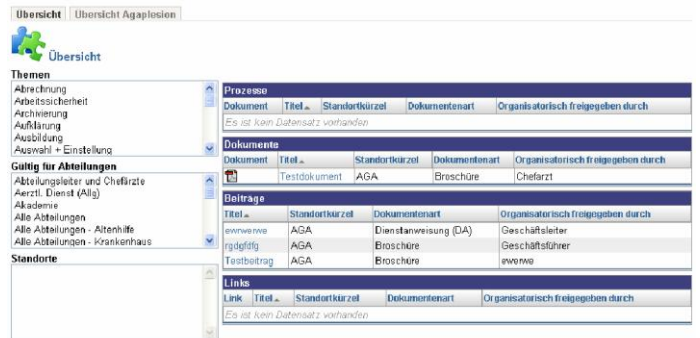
Übersicht | Übersicht Agaplesion

Übersicht

Themen

Abrechnung
Arbeitssicherheit
Archivierung
Aufklärung
Ausbildung
Auswahl + Einstellung

Gültig für Abteilungen

Abteilungsleiter und Chefärzte
Aerztl. Dienst (Allg)
Akademie
Alle Abteilungen
Alle Abteilungen - Altenhilfe
Alle Abteilungen - Krankenhaus

Standorte

Prozesse

| Dokument | Titel | Standortkürzel | Dokumentenart | Organisatorisch freigegeben durch |
|---|---|---|---|---|
| Es ist kein Datensatz vorhanden | | | | |

Dokumente

| Dokument | Titel | Standortkürzel | Dokumentenart | Organisatorisch freigegeben durch |
|---|---|---|---|---|
| | Testdokument | AGA | Broschüre | Chefarzt |

Beiträge

| Titel | Standortkürzel | Dokumentenart | Organisatorisch freigegeben durch |
|---|---|---|---|
| ewrwerwe | AGA | Dienstanweisung (DA) | Geschäftsleiter |
| rgdgfdfg | AGA | Broschüre | Geschäftsführer |
| Testbeitrag | AGA | Broschüre | ewerwe |

Links

| Link | Titel | Standortkürzel | Dokumentenart | Organisatorisch freigegeben durch |
|---|---|---|---|---|
| Es ist kein Datensatz vorhanden | | | | |